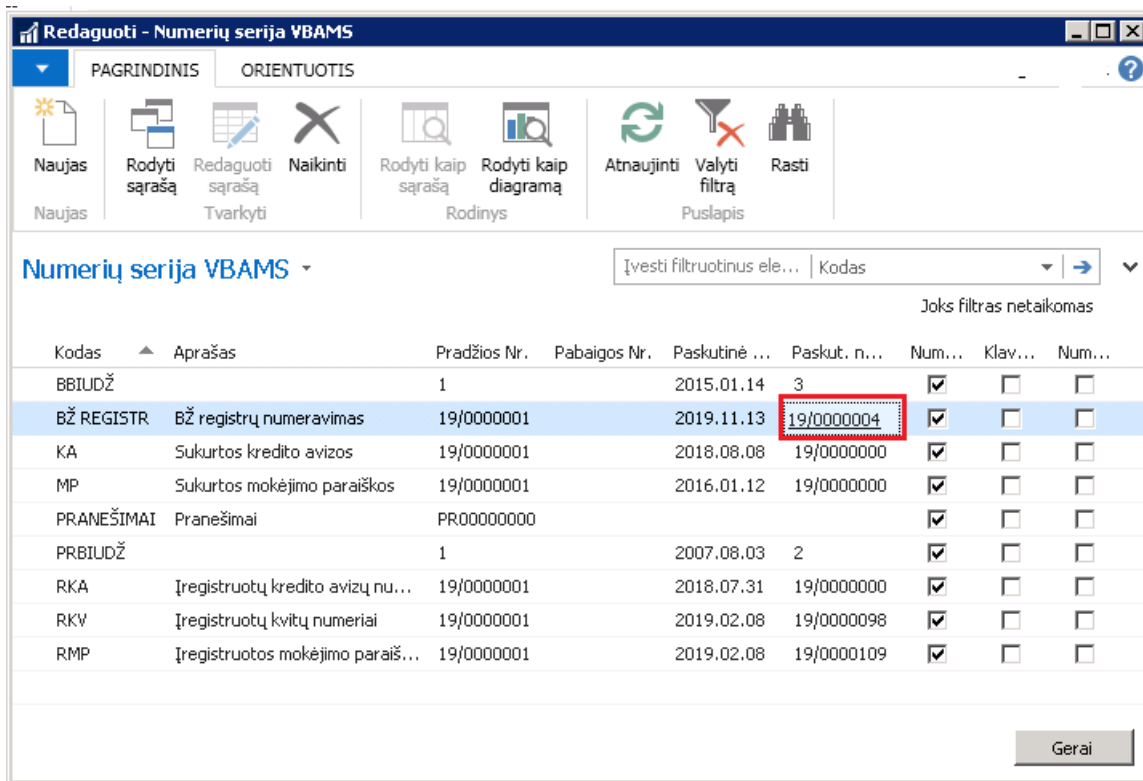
Redaguoti - Numerių serija VBAMS

PAGRINDINIS ORIENTUOTIS

Naujas
Naujas

Rodyti sąrašą
Redaguoti sąrašą
Naikinti
Tvarkyti

Rodyti kaip sąrašą
Rodyti kaip diagramą
Rodinys

Atnaujinti
Valyti filtrą
Rasti
Puslapis

Numerių serija VBAMS

Įvesti filtruotinus ele... | Kodas

Joks filtras netaikomas

| Kodas | Aprašas | Pradžios Nr. | Pabaigos Nr. | Paskutinė ... | Paskut. n... | Num... | Klav... | Num... |
|---|---|---|---|---|---|---|---|---|
| BBIUDŽ | | 1 | | 2015.01.14 | 3 | ☑ | ☐ | ☐ |
| BŽ REGISTR | BŽ registrų numeravimas | 19/0000001 | | 2019.11.13 | 19/0000004 | ☑ | ☐ | ☐ |
| KA | Sukurtos kredito avizos | 19/0000001 | | 2018.08.08 | 19/0000000 | ☑ | ☐ | ☐ |
| MP | Sukurtos mokėjimo paraiškos | 19/0000001 | | 2016.01.12 | 19/0000000 | ☑ | ☐ | ☐ |
| PRANEŠIMAI | Pranešimai | PR00000000 | | | | ☑ | ☐ | ☐ |
| PRBIUDŽ | | 1 | | 2007.08.03 | 2 | ☑ | ☐ | ☐ |
| RKA | Įregistruotų kredito avizų nu... | 19/0000001 | | 2018.07.31 | 19/0000000 | ☑ | ☐ | ☐ |
| RKV | Įregistruotų kvitų numeriai | 19/0000001 | | 2019.02.08 | 19/0000098 | ☑ | ☐ | ☐ |
| RMP | Įregistruotos mokėjimo paraiš... | 19/0000001 | | 2019.02.08 | 19/0000109 | ☑ | ☐ | ☐ |

Gerai